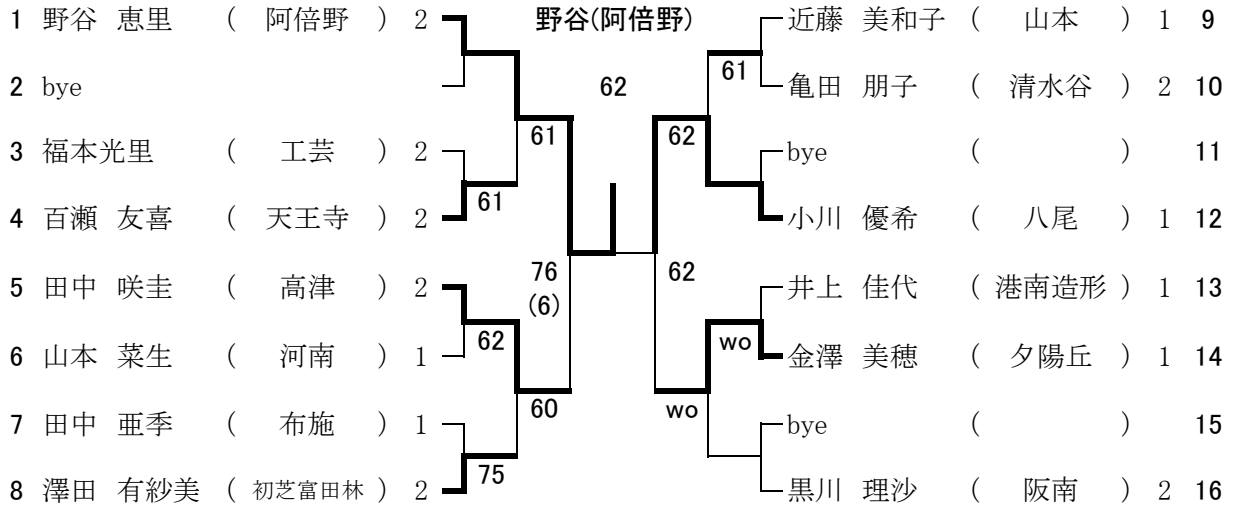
1 野谷 恵里 ( 阿倍野 ) 2
2 bye
3 福本光里 ( 工芸 ) 2
4 百瀬 友喜 ( 天王寺 ) 2
5 田中 咲圭 ( 高津 ) 2
6 山本 菜生 ( 河南 ) 1
7 田中 亜季 ( 布施 ) 1
8 澤田 有紗美 ( 初芝富田林 ) 2

61
61
62
75
76
(6)
60

野谷(阿倍野)
62

61
62
62
wo
wo

近藤 美和子 ( 山本 ) 1 9
亀田 朋子 ( 清水谷 ) 2 10
bye ( ) 11
小川 優希 ( 八尾 ) 1 12
井上 佳代 ( 港南造形 ) 1 13
金澤 美穂 ( 夕陽丘 ) 1 14
bye ( ) 15
黒川 理沙 ( 阪南 ) 2 16